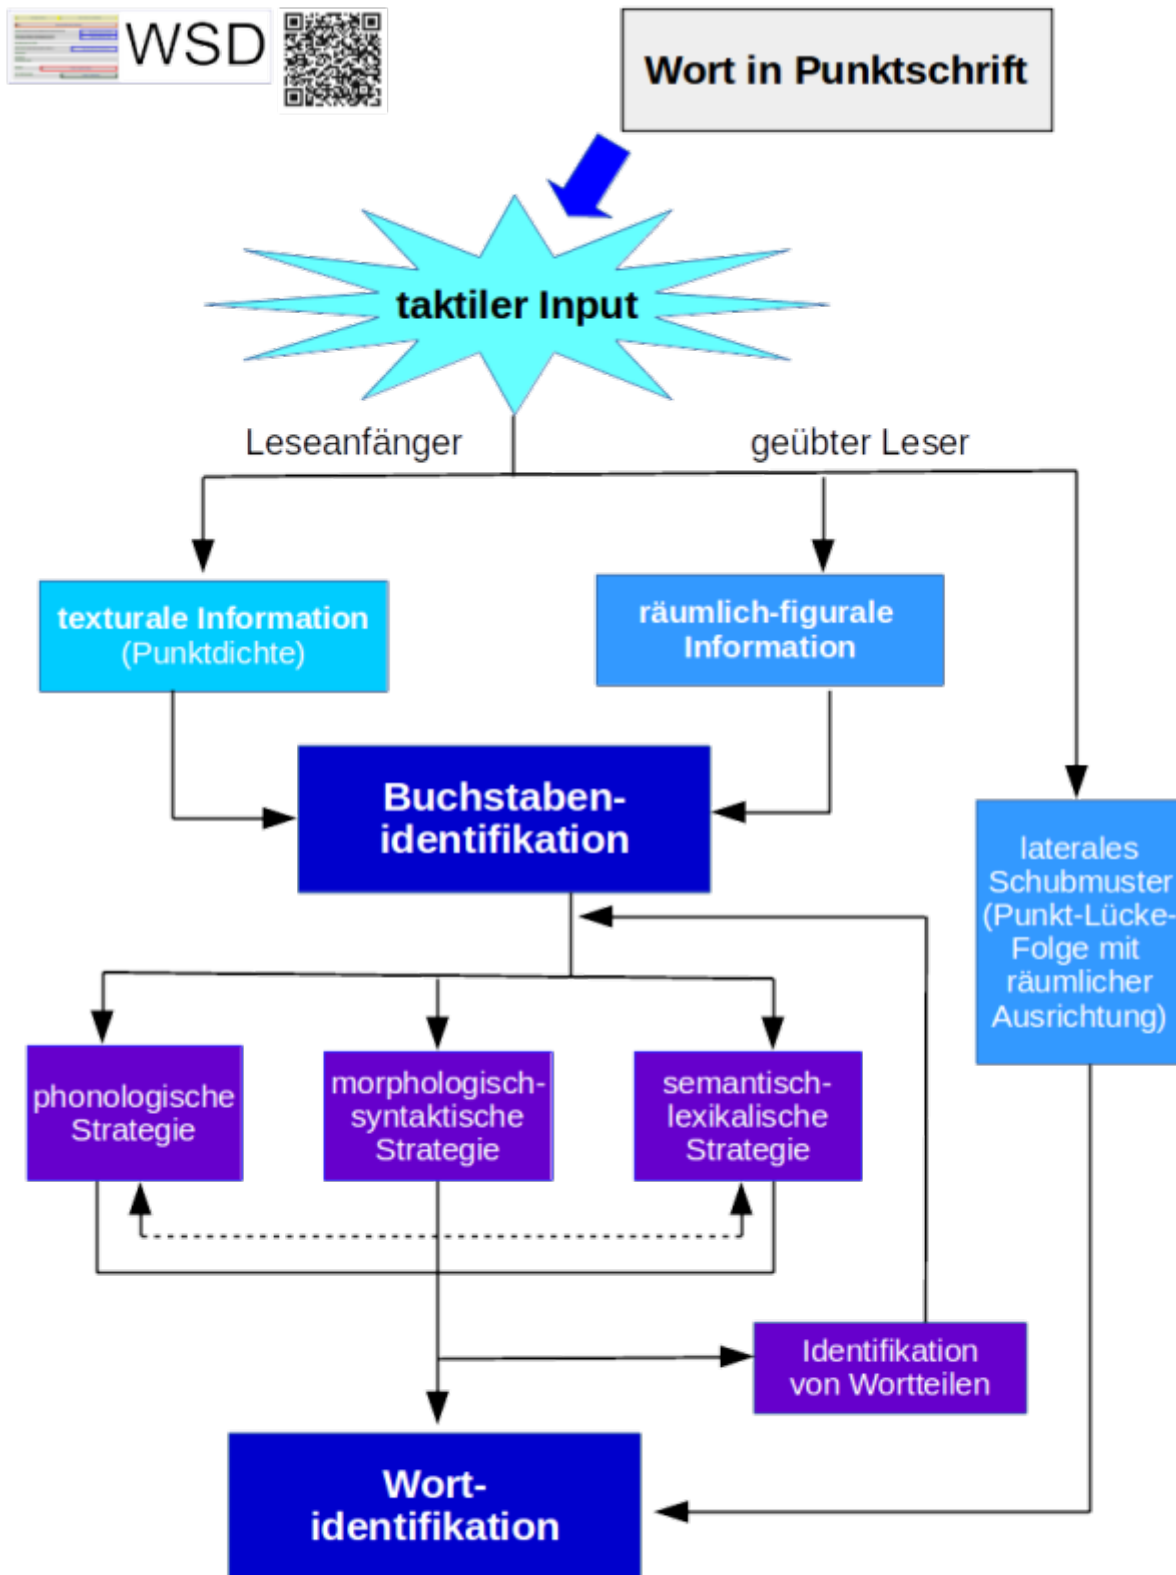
WSD

Wort in Punktschrift

taktiler Input

Leseanfänger

geübter Leser

texturale Information (Punktdichte)

räumlich-figurale Information

Buchstabenidentifikation

laterales Schubmuster (Punkt-Lücke-Folge mit räumlicher Ausrichtung)

phonologische Strategie

morphologisch-syntaktische Strategie

semantisch-lexikalische Strategie

Identifikation von Wortteilen

Wortidentifikation